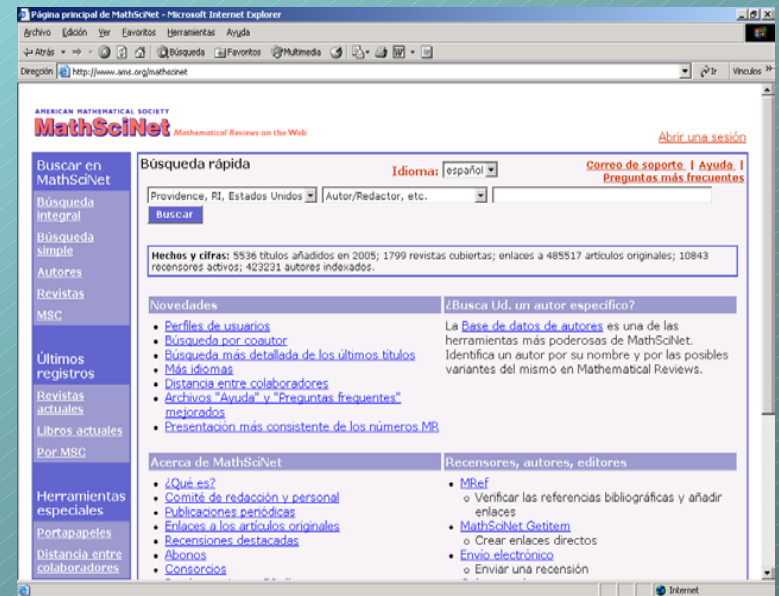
Página principal de MathSciNet - Microsoft Internet Explorer

Archivo Edición Ver Favoritos Herramientas Ayuda

Atrás Búsqueda Favoritos Multimedia

Dirección http://www.ams.org/mathscinet Ir Vínculos »

AMERICAN MATHEMATICAL SOCIETY
MathSciNet Mathematical Reviews on the Web

Abrir una sesión

Buscar en MathSciNet

Búsqueda integral

Búsqueda simple

Autores

Revistas

MSC

Últimos registros

Revistas actuales

Libros actuales

Por MSC

Herramientas especiales

Portapapeles

Distancia entre colaboradores

Búsqueda rápida

Idioma: español

Correo de soporte | Ayuda | Preguntas más frecuentes

Providence, RI, Estados Unidos | Autor/Redactor, etc.

Buscar

Hechos y cifras: 5536 títulos añadidos en 2005; 1799 revistas cubiertas; enlaces a 485517 artículos originales; 10843 recensores activos; 423231 autores indexados.

Novedades

- Perfiles de usuarios
- Búsqueda por coautor
- Búsqueda más detallada de los últimos títulos
- Más idiomas
- Distancia entre colaboradores
- Archivos "Ayuda" y "Preguntas frequentes" mejorados
- Presentación más consistente de los números MR

¿Busca Ud. un autor específico?

La Base de datos de autores es una de las herramientas más poderosas de MathSciNet. Identifica un autor por su nombre y por las posibles variantes del mismo en Mathematical Reviews.

Acerca de MathSciNet

- ¿Qué es?
- Comité de redacción y personal
- Publicaciones periódicas
- Enlaces a los artículos originales
- Recensiones destacadas
- Abonos
- Consorcios

Recensores, autores, editores

- MRef
  - Verificar las referencias bibliográficas y añadir enlaces
- MathSciNet Getitem
  - Crear enlaces directos
- Envío electrónico
  - Enviar una recensión

Internet